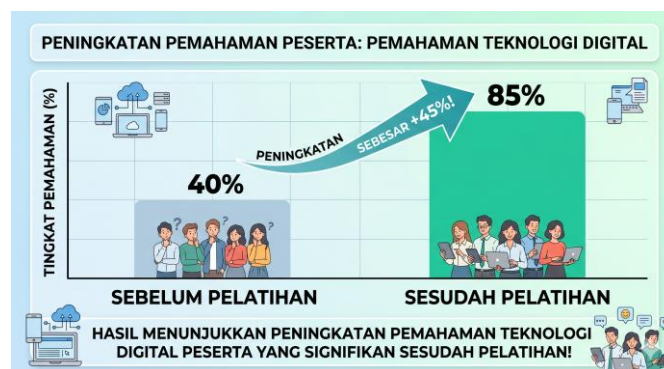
PENINGKATAN PEMAHAMAN PESERTA: PEMAHAMAN TEKNOLOGI DIGITAL

TINGKAT PEMAHAMAN (%)

85%

PENINGKATAN SEBESAR +45%!

40%

SEBELUM PELATIHAN

SESUDAH PELATIHAN

HASIL MENUNJUKKAN PENINGKATAN PEMAHAMAN TEKNOLOGI DIGITAL PESERTA YANG SIGNIFIKAN SESUDAH PELATIHAN!